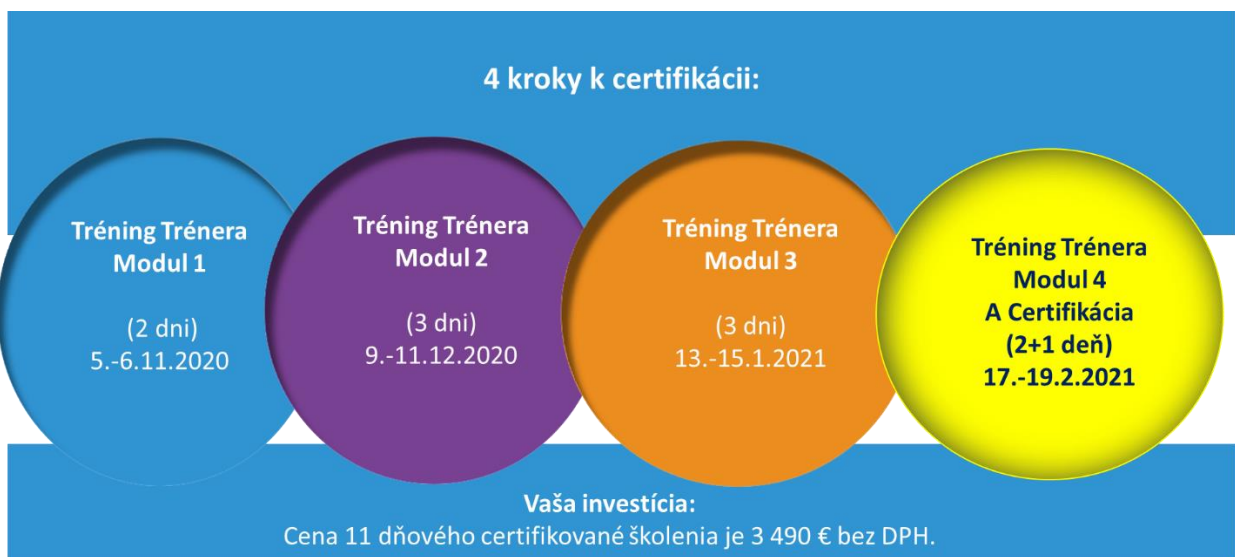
4 kroky k certifikácii:

Tréning Trénera Modul 1

(2 dni)
5.-6.11.2020

Tréning Trénera Modul 2

(3 dni)
9.-11.12.2020

Tréning Trénera Modul 3

(3 dni)
13.-15.1.2021

Tréning Trénera Modul 4 A Certifikácia (2+1 deň) 17.-19.2.2021

Vaša investícia:
Cena 11 dňového certifikované školenia je 3 490 € bez DPH.